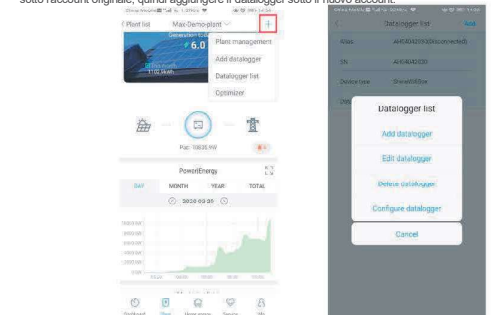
sotto l'account originale, quindi aggiungere il datalogger sotto il nuovo account.

Plant list   Max-Demo-plant   +

Plant management
Add datalogger
Datalogger list
Optimizer

6.0

Pac: 10035.9W

Power|Energy

DAY   MONTH   YEAR   TOTAL

2020-03-20

Datalogger list   Add

Alias   AHS4042030(Disconnected)

SN   AHS4042030

Device type

Datalogger list

Add datalogger

Edit datalogger

Delete datalogger

Configure datalogger

Cancel